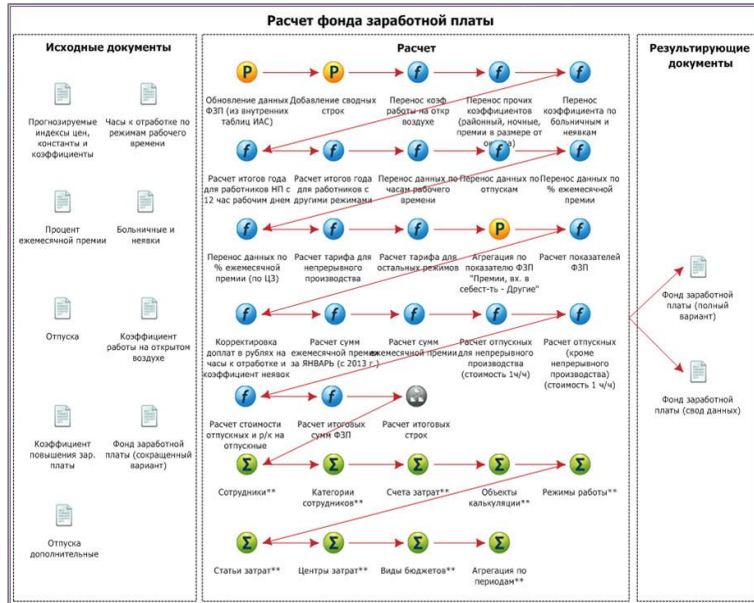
Расчет фонда заработной платы

Исходные документы

Прогнозируемые индексы цен, константы и коэффициенты

Часы к отработке по режимам рабочего времени

Процент ежемесячной премии

Больничные и неявки

Отпуска

Коэффициент работы на открытом воздухе

Коэффициент повышения зар. платы

Фонд заработной платы (сокращенный вариант)

Отпуска дополнительные

Расчет

Обновление данных ФЗП (из внутренних таблиц ИАС)

Добавление сводных строк

Перенос коэф. работы на откр воздухе

Перенос прочих коэффициентов (районный, ночные, премии в размере от оклада)

Перенос коэффициента по больничным и неявкам

Расчет итогов года для работников НП с 12 час рабочим днем

Расчет итогов года для работников с другими режимами

Перенос данных по часам рабочего времени

Перенос данных по отпускам

Перенос данных по % ежемесячной премии

Перенос данных по % ежемесячной премии (по ЦЗ)

Расчет тарифа для непрерывного производства

Расчет тарифа для остальных режимов

Агрегация по показателю ФЗП "Премии, вх. в себест-ть - Другие"

Расчет показателей ФЗП

Корректировка доплат в рублях на часы к отработке и коэффициент неявок

Расчет сумм ежемесячной премии за ЯНВАРЬ (с 2013 г.)

Расчет сумм ежемесячной премии

Расчет отпускных для непрерывного производства (стоимость 1ч/ч)

Расчет отпускных (кроме непрерывного производства) (стоимость 1 ч/ч)

Расчет стоимости отпускных и р/к на отпускные

Расчет итоговых сумм ФЗП

Расчет итоговых строк

Сотрудники**

Категории сотрудников**

Счета затрат**

Объекты калькуляции**

Режимы работы**

Статьи затрат**

Центры затрат**

Виды бюджетов**

Агрегация по периодам**

Результирующие документы

Фонд заработной платы (полный вариант)

Фонд заработной платы (свод данных)